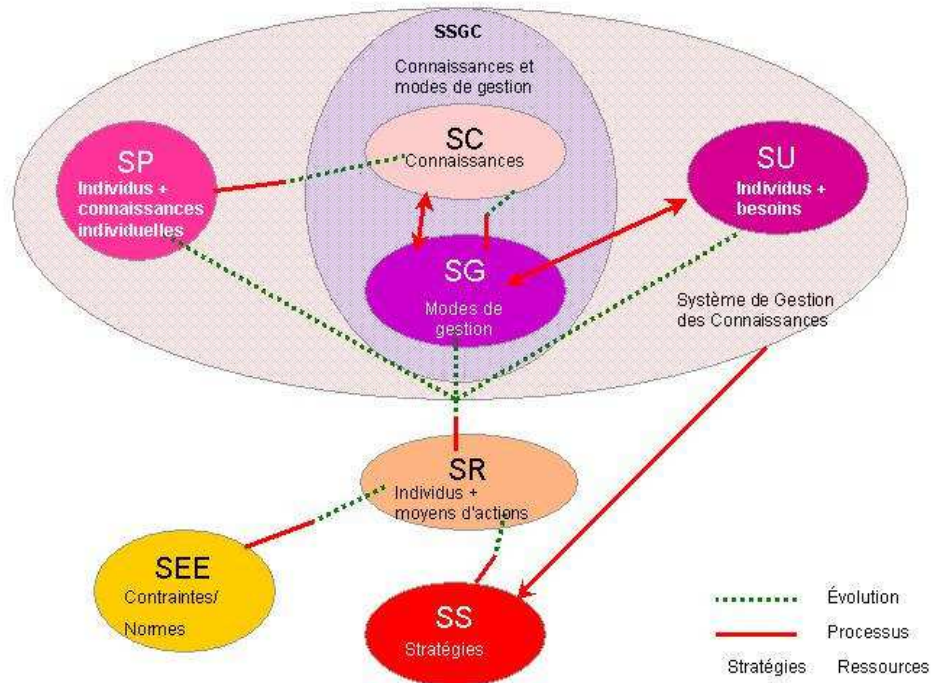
SSGC

Connaissances et modes de gestion

SC
Connaissances

SP
Individus + connaissances individuelles

SU
Individus + besoins

SG
Modes de gestion

Système de Gestion des Connaissances

SR
Individus + moyens d'actions

SEE
Contraintes/ Normes

SS
Stratégies

Évolution

Processus

Stratégies Ressources